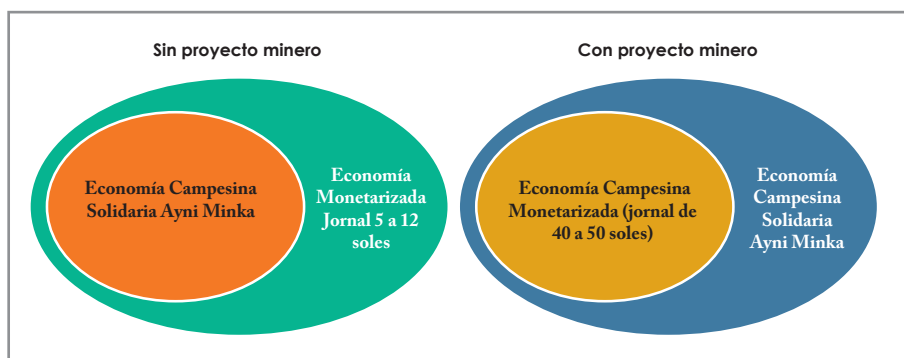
Sin proyecto minero

Economía Campesina Solidaria Ayni Minka

Economía Monetarizada Jornal 5 a 12 soles

Con proyecto minero

Economía Campesina Monetarizada (jornal de 40 a 50 soles)

Economía Campesina Solidaria Ayni Minka